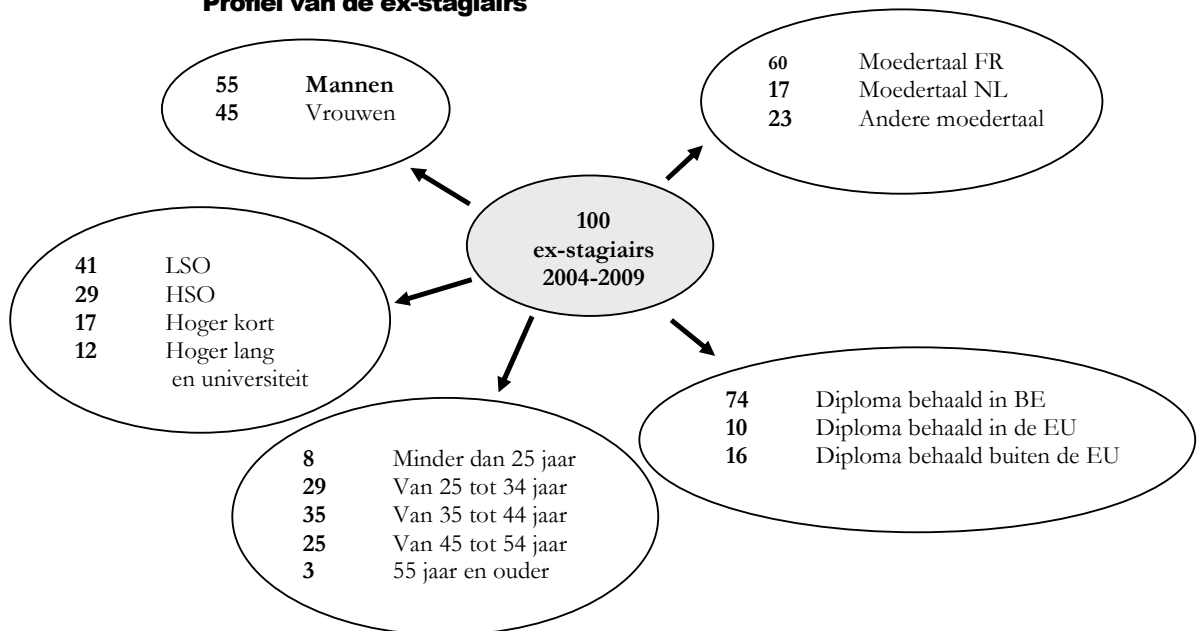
Profiel van de ex-stagiairs

55 Mannen
45 Vrouwen

60 Moedertaal FR
17 Moedertaal NL
23 Andere moedertaal

100
ex-stagiairs
2004-2009

41 LSO
29 HSO
17 Hoger kort
12 Hoger lang en universiteit

74 Diploma behaald in BE
10 Diploma behaald in de EU
16 Diploma behaald buiten de EU

8 Minder dan 25 jaar
29 Van 25 tot 34 jaar
35 Van 35 tot 44 jaar
25 Van 45 tot 54 jaar
3 55 jaar en ouder